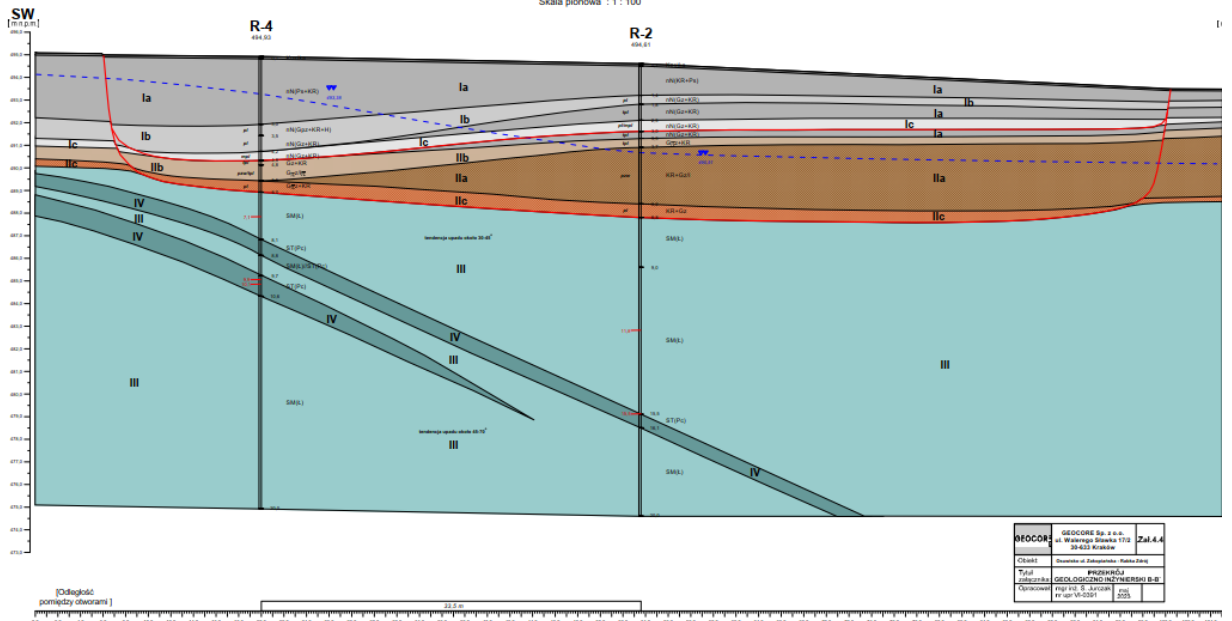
Skala pionowa : 1 : 100

SW
[m n.p.m.]

R-4
494,93

R-2
494,61

Ia
Ib
Ic
IIc
IIb
IIa
IV
III
IV

nN(Ps+KR)
nN(Gpz+KR+H)
nN(Gpz+KR)
nN(Gpz+KR)
Gz+KR
Gp+KR
Gp+KR
SM(L)
ST(Pc)
SM(L)/ST(Pc)
ST(Pc)
SM(L)

nN(KR+Ps)
nN(Gz+KR)
nN(Gz+KR)
nN(Gz+KR)
nN(Gz+KR)
Gzp+KR
KR+Gz/I
KR+Gz
SM(L)
SM(L)
ST(Pc)
SM(L)

tendencja upadu około 30-45°
tendencja upadu około 60-75°

Ia
Ib
Ia
Ic
Ia
IIa
IIc
IIb
IIa
IIc
III
IV
III
III
IV
III
IV
III

Odległość pomiędzy otworami
22,5 m

GEOCORE Sp. z o.o.
ul. Walerego Sławka 17/3
30-633 Kraków
Zał.4.4

Obiekt | Osiedle ul. Zakopiańska - Rabka Zdrój
Tytuł załącznika | PRZEKRÓJ GEOLOGICZNO INŻYNIERSKI B-B'
Opracował | mgr inż. S. Jurczak nr upr VI-039/1 | 2023